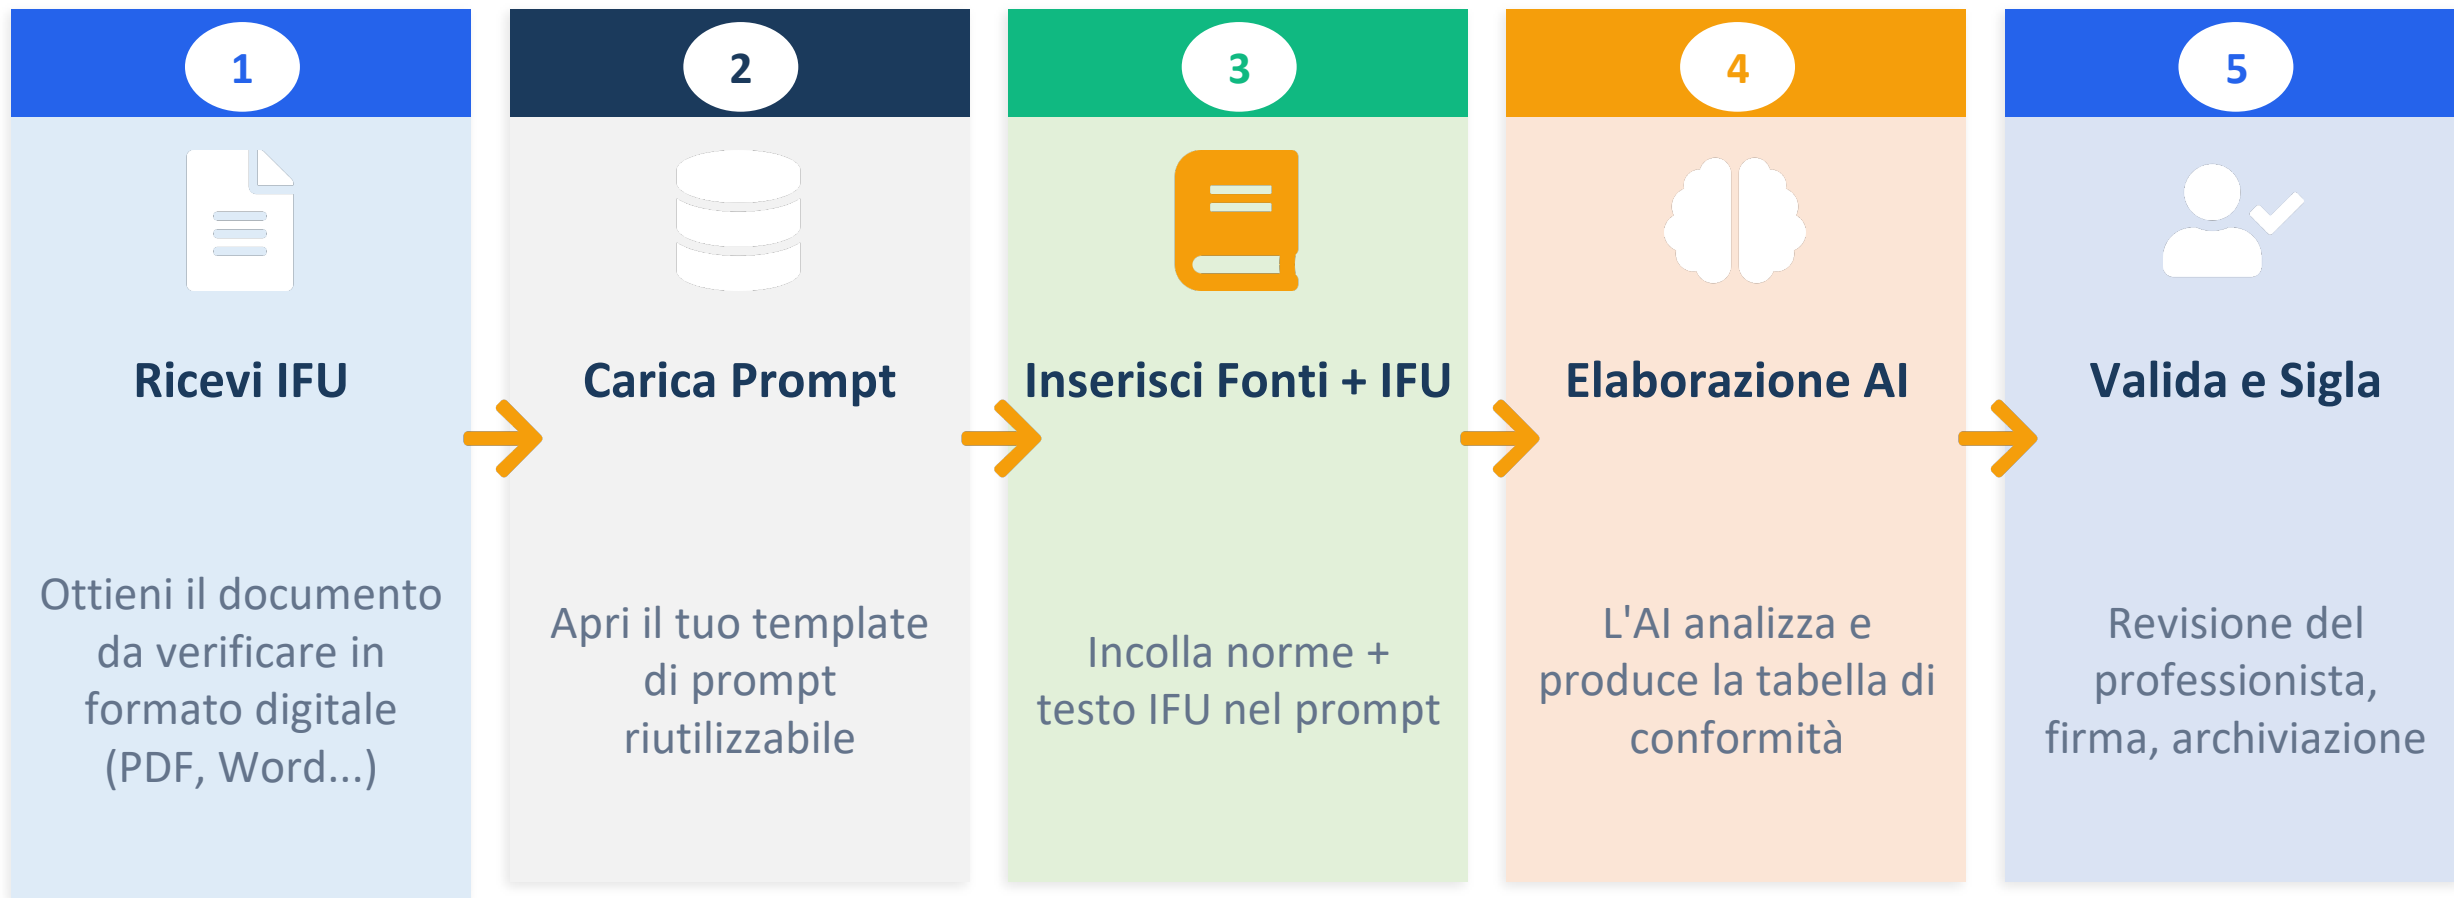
1

Ricevi IFU

Ottieni il documento da verificare in formato digitale (PDF, Word...)

2

Carica Prompt

Apri il tuo template di prompt riutilizzabile

3

Inserisci Fonti + IFU

Incolla norme + testo IFU nel prompt

4

Elaborazione AI

L'AI analizza e produce la tabella di conformità

5

Valida e Sigla

Revisione del professionista, firma, archiviazione